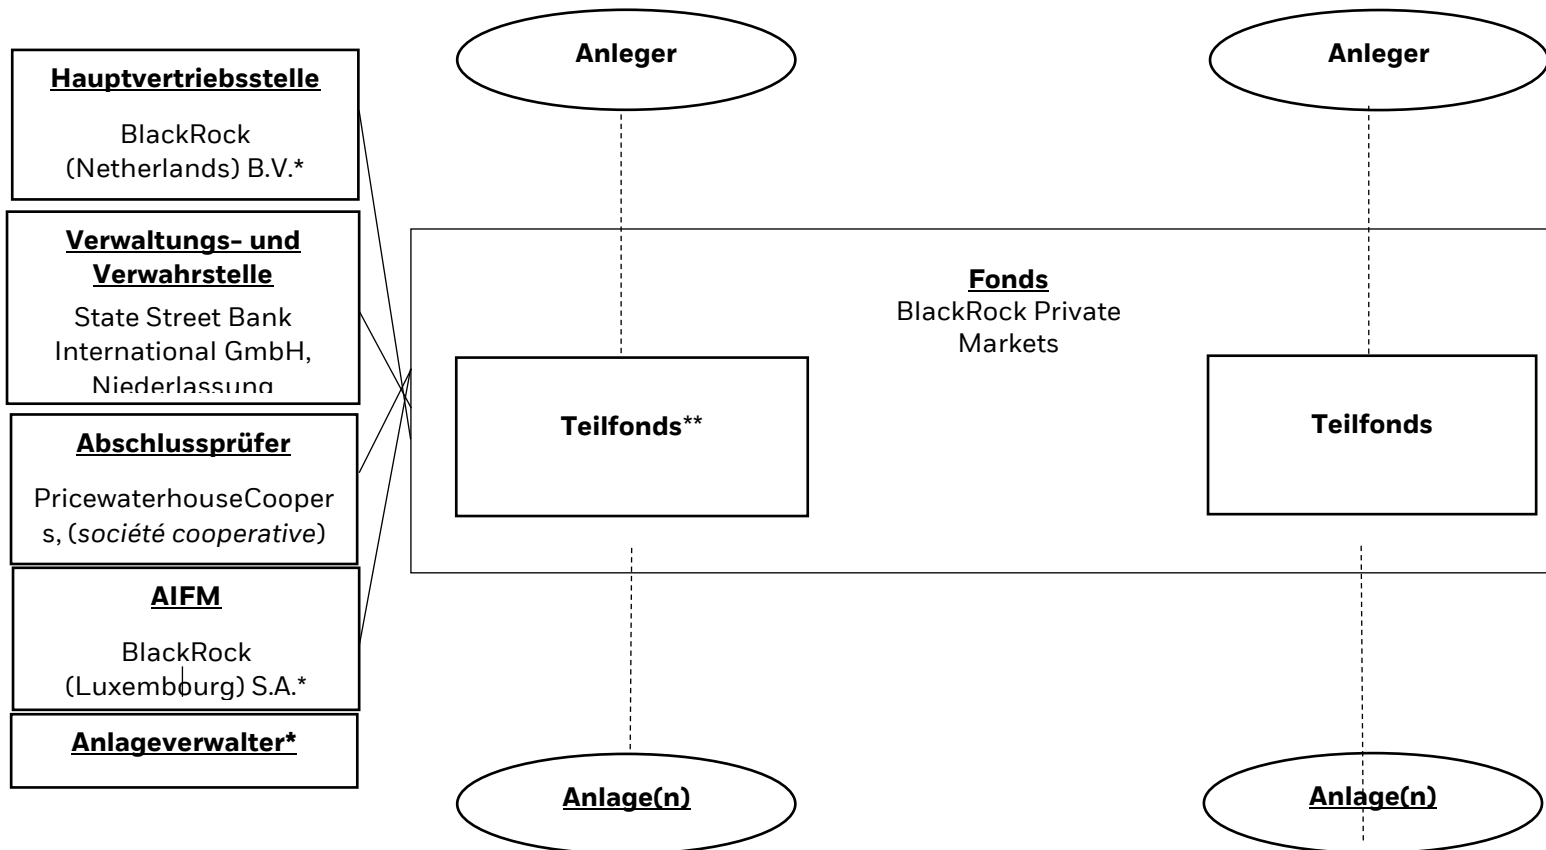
Hauptvertriebsstelle

BlackRock (Netherlands) B.V.*

Verwaltungs- und Verwahrstelle

State Street Bank International GmbH, Niederlassung

Abschlussprüfer

PricewaterhouseCoopers, (société cooperative)

AIFM

BlackRock (Luxembourg) S.A.*

Anlageverwalter*

Anleger

Anleger

Fonds
BlackRock Private Markets

Teilfonds**

Teilfonds

Anlage(n)

Anlage(n)